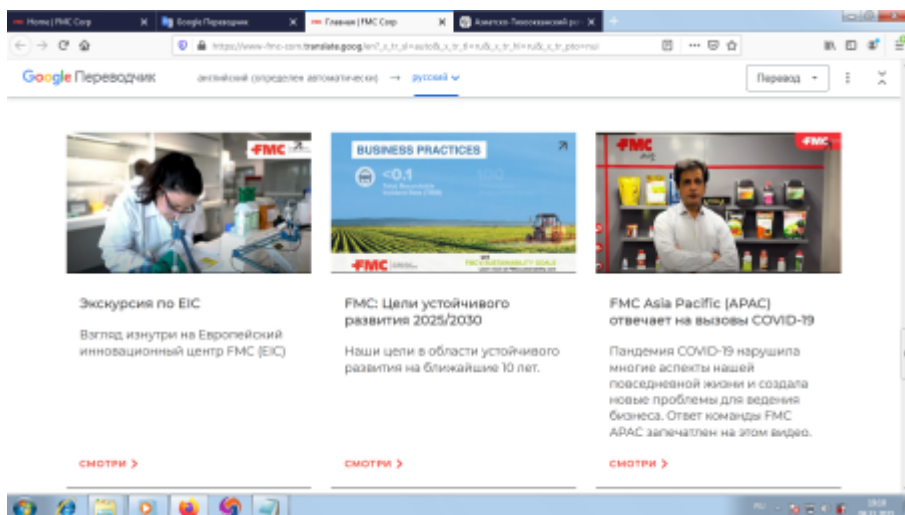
Home | FMC Corp
Google Переводчик
Главная | FMC Corp
Азиатско-Тихоокеанский р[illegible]

https://www-fmc-com.translate.goog/en?_x_tr_sl=auto&_x_tr_tl=ru&_x_tr_hl=ru&_x_tr_pto=nui

Google Переводчик
английский (определен автоматически) → русский
Перевод

FMC

BUSINESS PRACTICES
<0.1
FMC
FMC SUSTAINABILITY GOALS

FMC

Экскурсия по EIC

Взгляд изнутри на Европейский инновационный центр FMC (EIC)

СМОТРИ >

FMC: Цели устойчивого развития 2025/2030

Наши цели в области устойчивого развития на ближайшие 10 лет.

СМОТРИ >

FMC Asia Pacific (APAC) отвечает на вызовы COVID-19

Пандемия COVID-19 нарушила многие аспекты нашей повседневной жизни и создала новые проблемы для ведения бизнеса. Ответ команды FMC APAC запечатлен на этом видео.

СМОТРИ >

RU